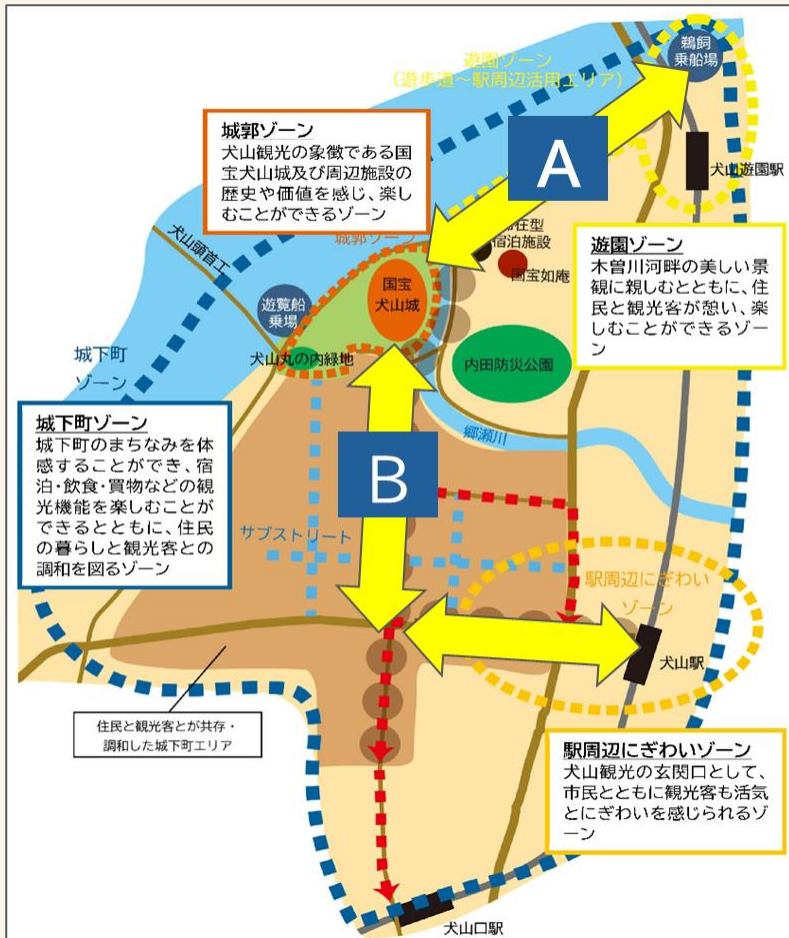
遊園ゾーン
（遊歩道～駅周辺活用エリア）

鵜飼
乗船場

城郭ゾーン
犬山観光の象徴である国宝犬山城及び周辺施設の歴史や価値を感じ、楽しむことができるゾーン

A

犬山遊園駅

犬山頭首工

城郭ゾーン

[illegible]住型
宿泊施設

国宝如庵

遊園ゾーン
木曽川河畔の美しい景観に親しむとともに、住民と観光客が憩い、楽しむことができるゾーン

遊覧船
乗場

国宝
犬山城

城下町
ゾーン

犬山丸の内緑地

内田防災公園

城下町ゾーン
城下町のまちなみを体感することができ、宿泊・飲食・買物などの観光機能を楽しむことができるとともに、住民の暮らしと観光客との調和を図るゾーン

郷瀬川

B

サブストリート

駅周辺にぎわい
ゾーン

犬山駅

住民と観光客とが共存・
調和した城下町エリア

駅周辺にぎわいゾーン
犬山観光の玄関口として、市民とともに観光客も活気とにぎわいを感じられるゾーン

犬山口駅